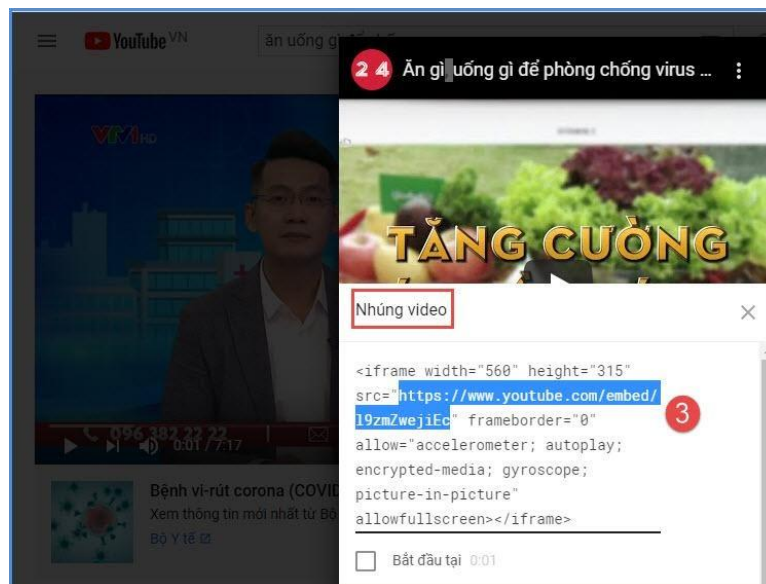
YouTube VN

ăn uống gì để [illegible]

24 Ăn gì uống gì để phòng chống virus ...

VTV1 HD

TĂNG CƯỜNG

096 382 22 22

0:01 / 7:17

Nhúng video

<iframe width="560" height="315" src="https://www.youtube.com/embed/l9zmZwejiEc" frameborder="0" allow="accelerometer; autoplay; encrypted-media; gyroscope; picture-in-picture" allowfullscreen></iframe>

3

Bệnh vi-rút corona (COVID

Xem thông tin mới nhất từ Bộ

Bộ Y tế

Bắt đầu tại 0:01